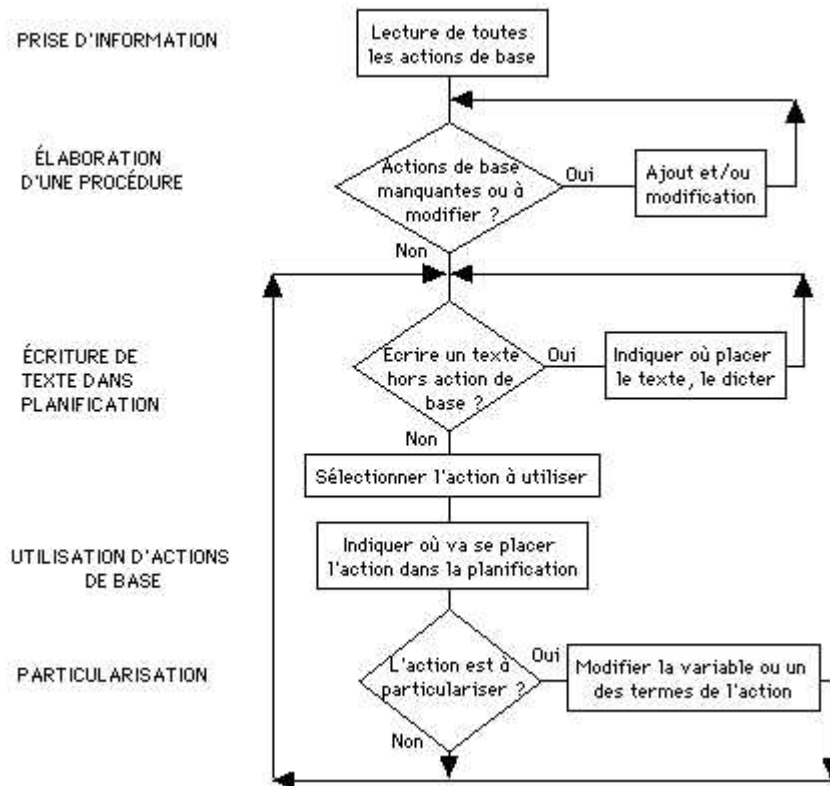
PRISE D'INFORMATION

Lecture de toutes les actions de base

ÉLABORATION D'UNE PROCÉDURE

Actions de base manquantes ou à modifier ?

Oui

Ajout et/ou modification

Non

ÉCRITURE DE TEXTE DANS PLANIFICATION

Ecrire un texte hors action de base ?

Oui

Indiquer où placer le texte, le dicter

Non

Sélectionner l'action à utiliser

UTILISATION D'ACTIONS DE BASE

Indiquer où va se placer l'action dans la planification

PARTICULARISATION

L'action est à particulariser ?

Oui

Modifier la variable ou un des termes de l'action

Non